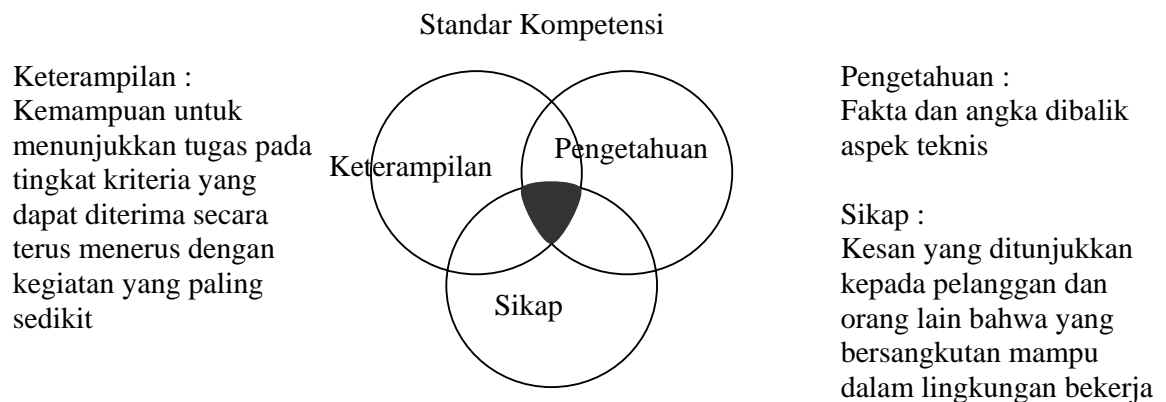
Standar Kompetensi

Keterampilan :
Kemampuan untuk menunjukkan tugas pada tingkat kriteria yang dapat diterima secara terus menerus dengan kegiatan yang paling sedikit

Keterampilan

Pengetahuan

Sikap

Pengetahuan :
Fakta dan angka dibalik aspek teknis

Sikap :
Kesan yang ditunjukkan kepada pelanggan dan orang lain bahwa yang bersangkutan mampu dalam lingkungan bekerja